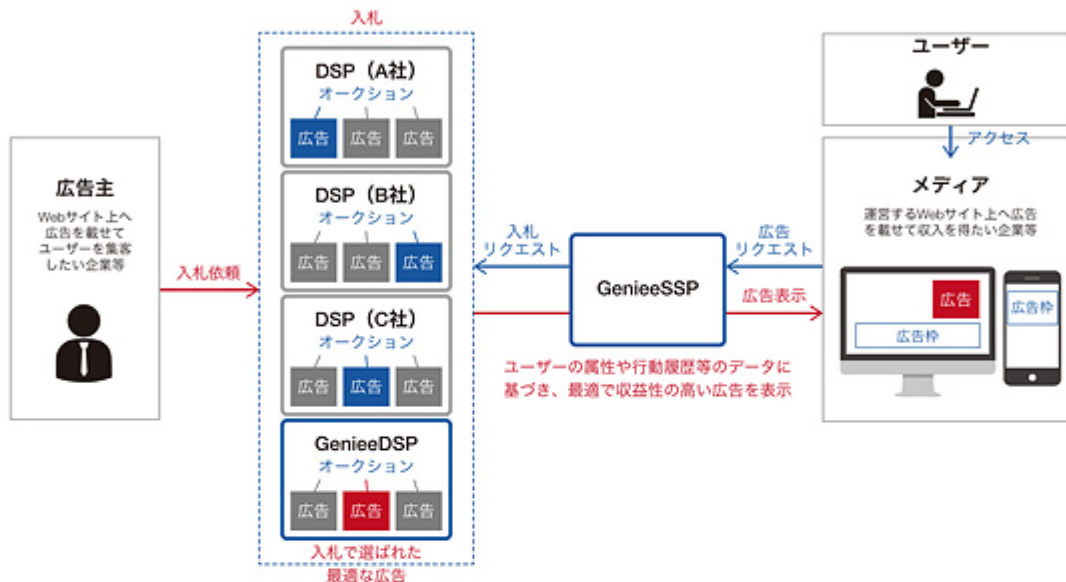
入札

広告主

Webサイト上へ広告を載せてユーザーを集客したい企業等

入札依頼

DSP（A社）
オークション
広告 広告 広告

DSP（B社）
オークション
広告 広告 広告

DSP（C社）
オークション
広告 広告 広告

GenieeDSP
オークション
広告 広告 広告

入札で選ばれた最適な広告

入札リクエスト

GenieeSSP

広告リクエスト

広告表示

ユーザーの属性や行動履歴等のデータに基づき、最適で収益性の高い広告を表示

ユーザー

アクセス

メディア

運営するWebサイト上へ広告を載せて収入を得たい企業等

広告

広告枠

広告枠